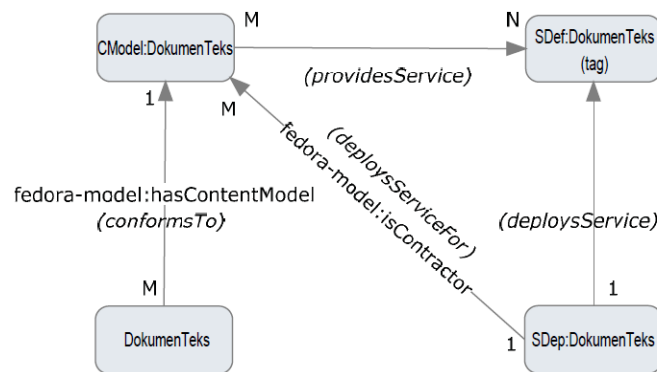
CModel:DokumenTeks

M

N

SDef:DokumenTeks (tag)

(providesService)

1

M

(deploysServiceFor)

fedora-model:isContractor

fedora-model:hasContentModel (conformsTo)

(deploysService)

M

1

DokumenTeks

1

SDep:DokumenTeks